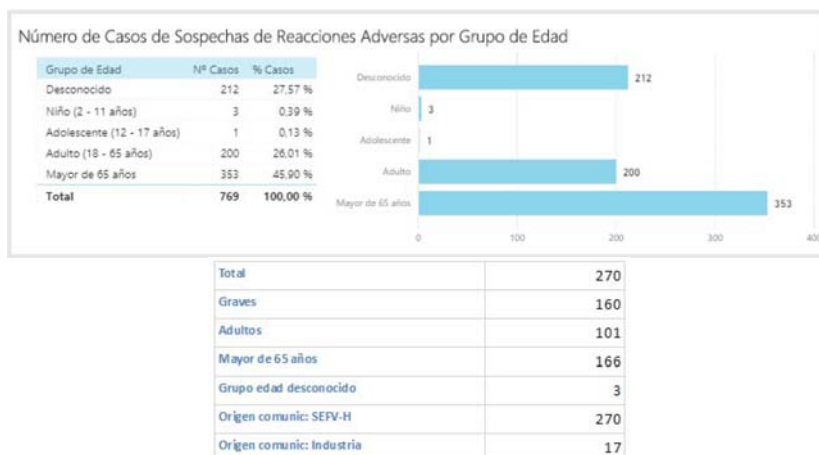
Número de Casos de Sospechas de Reacciones Adversas por Grupo de Edad

| Grupo de Edad | Nº Casos | % Casos |
|---|---|---|
| Desconocido | 212 | 27,57 % |
| Niño (2 - 11 años) | 3 | 0,39 % |
| Adolescente (12 - 17 años) | 1 | 0,13 % |
| Adulto (18 - 65 años) | 200 | 26,01 % |
| Mayor de 65 años | 353 | 45,90 % |
| Total | 769 | 100,00 % |

Desconocido 212
Niño 3
Adolescente 1
Adulto 200
Mayor de 65 años 353
0 100 200 300 40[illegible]

| Total | 270 |
|---|---|
| Graves | 160 |
| Adultos | 101 |
| Mayor de 65 años | 166 |
| Grupo edad desconocido | 3 |
| Origen comunic: SEFV-H | 270 |
| Origen comunic: Industria | 17 |